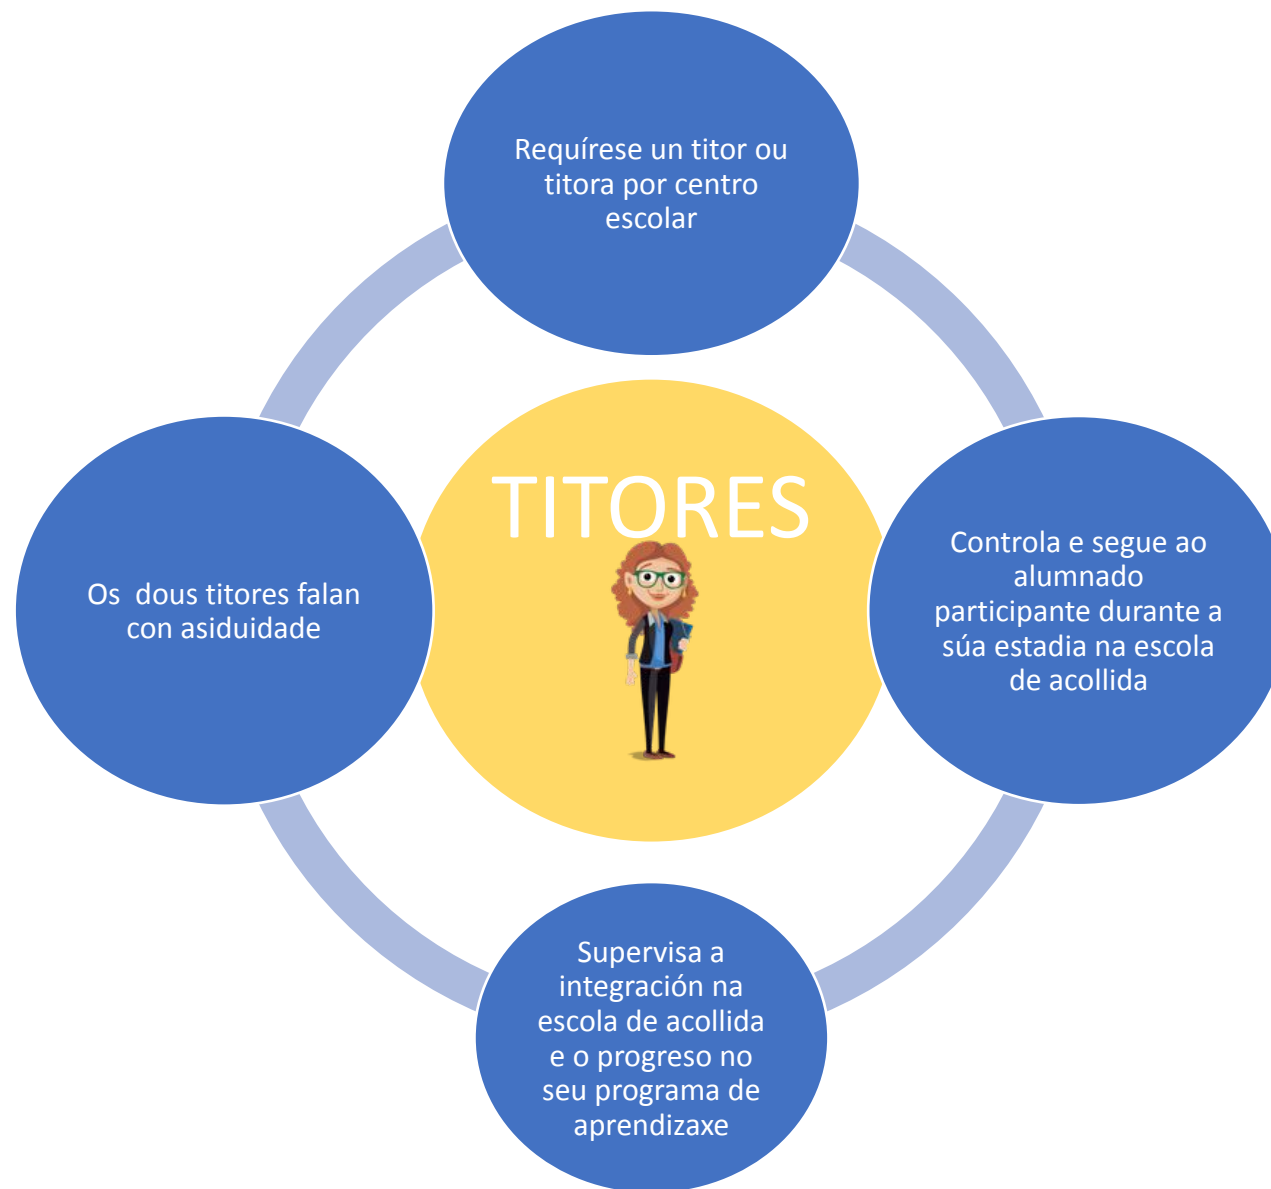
Requírese un titor ou titora por centro escolar

TITORES

Controla e segue ao alumnado participante durante a súa estadia na escola de acollida

Supervisa a integración na escola de acollida e o progreso no seu programa de aprendizaxe

Os dous titores falan con asiduidade